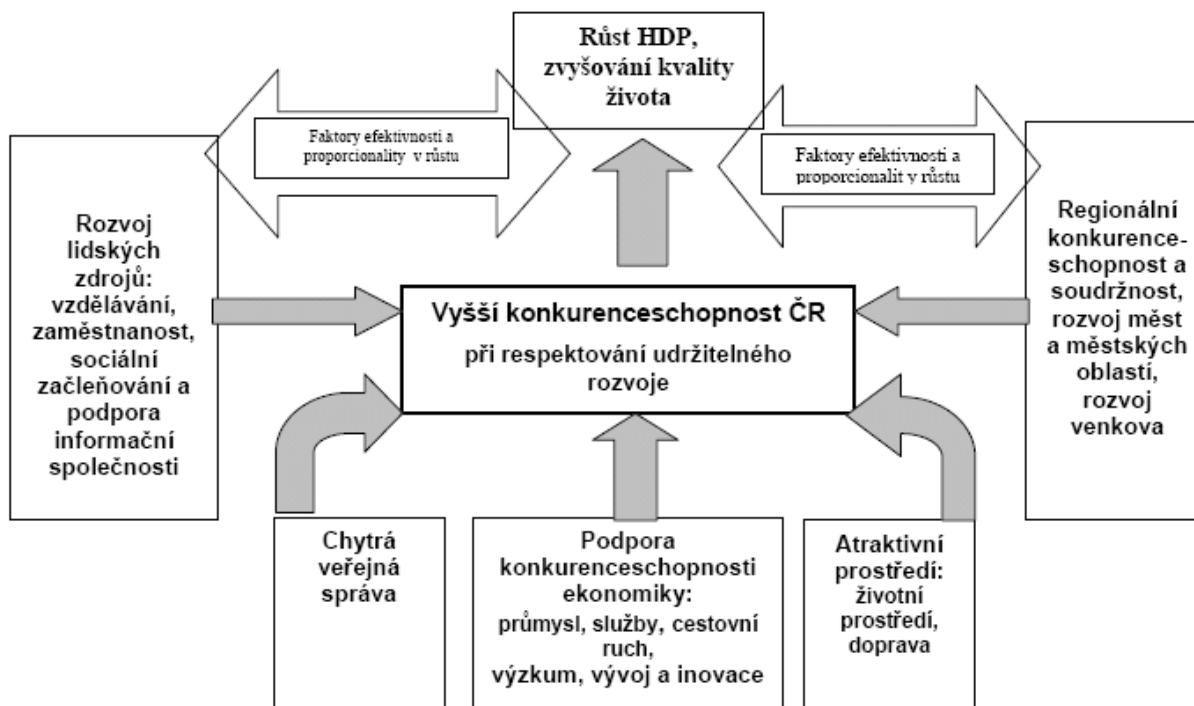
Růst HDP, zvyšování kvality života

Faktory efektivnosti a proporcionality v růstu

Faktory efektivnosti a proporcionalit y růstu

Rozvoj lidských zdrojů: vzdělávání, zaměstnanost, sociální začleňování a podpora informační společnosti

Vyšší konkurenceschopnost ČR

při respektování udržitelného rozvoje

Regionální konkurenceschopnost a soudržnost, rozvoj měst a městských oblastí, rozvoj venkova

Chytrá veřejná správa

Podpora konkurenceschopnosti ekonomiky: průmysl, služby, cestovní ruch, výzkum, vývoj a inovace

Atraktivní prostředí: životní prostředí, doprava